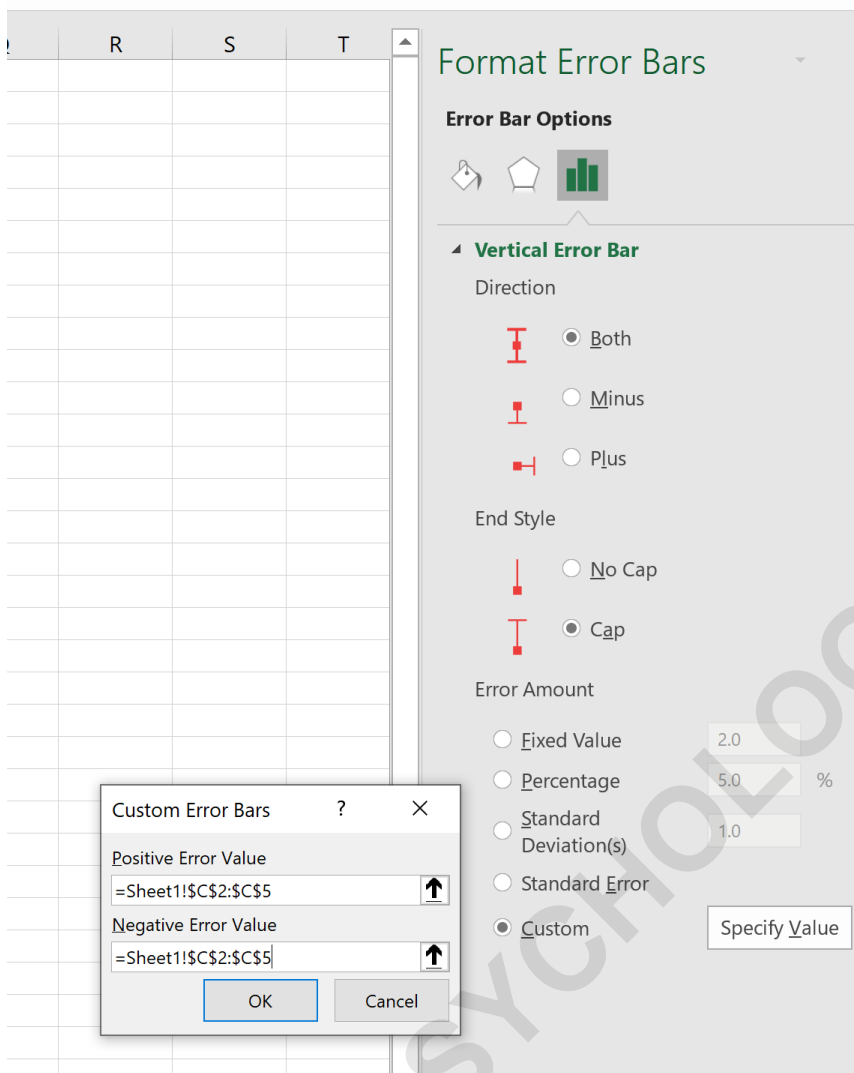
R S T

Format Error Bars

Error Bar Options

Vertical Error Bar

Direction

Both

Minus

Plus

End Style

No Cap

Cap

Error Amount

Fixed Value 2.0

Percentage 5.0 %

Standard Deviation(s) 1.0

Standard Error

Custom

Specify Value

Custom Error Bars ? ✕

Positive Error Value

=Sheet1!$C$2:$C$5

Negative Error Value

=Sheet1!$C$2:$C$5

OK

Cancel

SYCHOLO